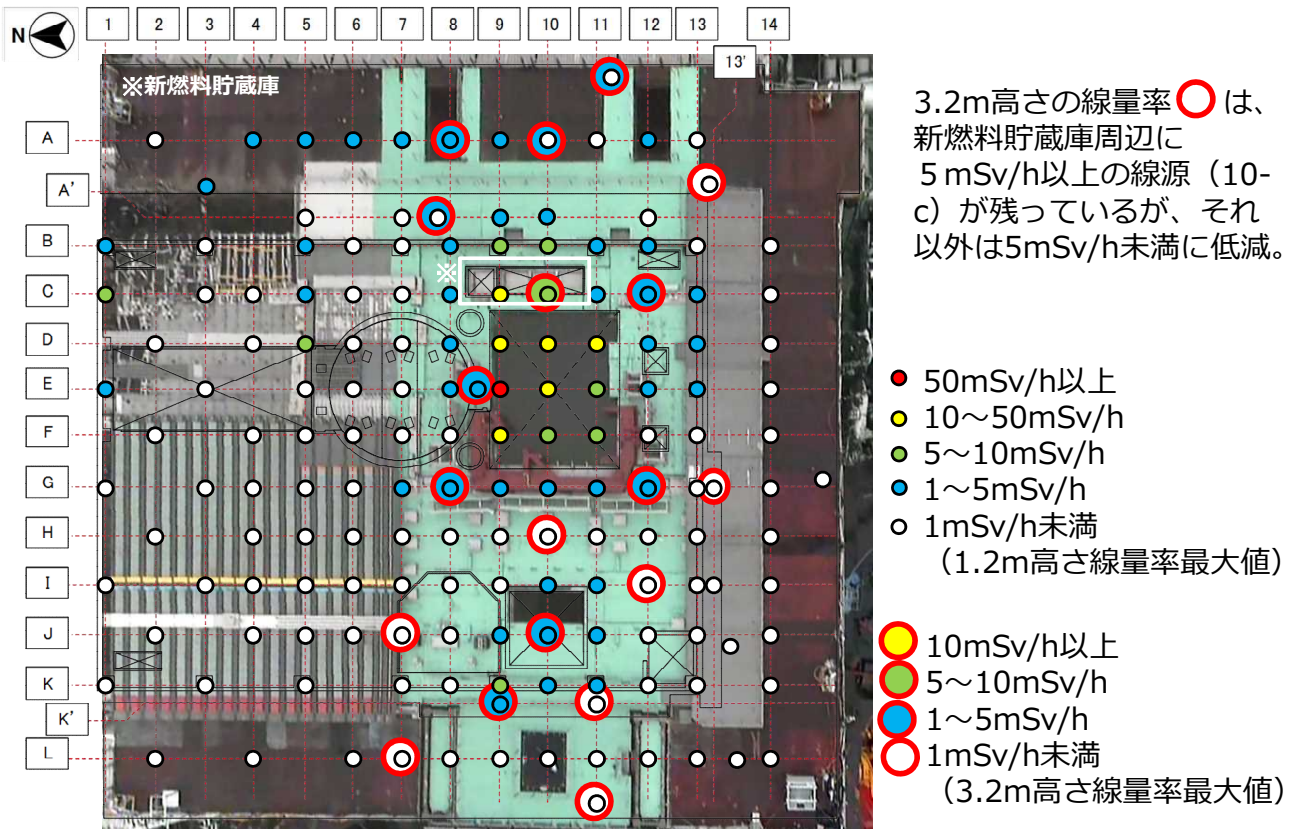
N

1 2 3 4 5 6 7 8 9 10 11 12 13 14

13'

※新燃料貯蔵庫

A
A'
B
C
D
E
F
G
H
I
J
K
K'
L

※

3.2m高さの線量率◯は、新燃料貯蔵庫周辺に 5mSv/h以上の線源（10-c）が残っているが、それ以外は5mSv/h未満に低減。

50mSv/h以上
10～50mSv/h
5～10mSv/h
1～5mSv/h
1mSv/h未満
（1.2m高さ線量率最大値）

10mSv/h以上
5～10mSv/h
1～5mSv/h
1mSv/h未満
（3.2m高さ線量率最大値）